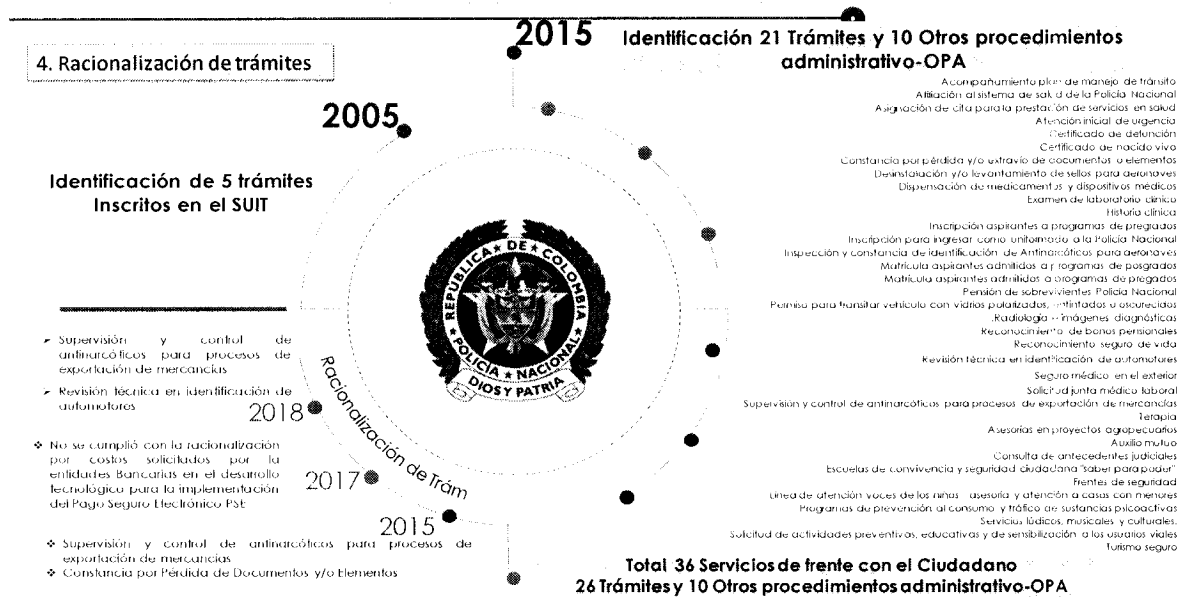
4. Racionalización de trámites

2015 Identificación 21 Trámites y 10 Otros procedimientos administrativo-OPA

2005

Identificación de 5 trámites Inscritos en el SUIT

Acompañamiento plan de manejo de tránsito
Afiliación al sistema de salud de la Policía Nacional
Asignación de cita para la prestación de servicios en salud
Atención inicial de urgencia
Certificado de defunción
Certificado de nacido vivo
Constancia por pérdida y/o extravío de documentos o elementos
Desinstalación y/o levantamiento de sellos para aeronaves
Dispensación de medicamentos y dispositivos médicos
Examen de laboratorio clínico
Historia clínica
Inscripción aspirantes a programas de pregrados
Inscripción para ingresar como uniformado a la Policía Nacional
Inspección y constancia de identificación de Antinarcóticos para aeronaves
Matrícula aspirantes admitidos a programas de posgrados
Matrícula aspirantes admitidos a programas de pregrados
Pensión de sobrevivientes Policía Nacional
Permiso para transitar vehículo con vidrios polarizados, entintados u oscurecidos
Radiología e imágenes diagnósticas
Reconocimiento de bonos pensionales
Reconocimiento seguro de vida
Revisión técnica en identificación de automotores
Seguro médico en el exterior
Solicitud junta médico laboral
Supervisión y control de antinarcóticos para procesos de exportación de mercancías
Terapia
Asesorías en proyectos agropecuarios
Auxilio mutuo
Consulta de antecedentes judiciales
Escuelas de convivencia y seguridad ciudadana "saber para poder"
Frentes de seguridad
Línea de atención voces de los niños asesoría y atención a casos con menores
Programas de prevención al consumo y tráfico de sustancias psicoactivas
Servicios lúdicos, musicales y culturales.
Solicitud de actividades preventivas, educativas y de sensibilización a los usuarios viales
Turismo seguro

REPUBLICA DE COLOMBIA POLICIA NACIONAL DIOS Y PATRIA

Racionalización de Trám

➢ Supervisión y control de antinarcóticos para procesos de exportación de mercancías
➢ Revisión técnica en identificación de automotores

2018

❖ No se cumplió con la racionalización por costos solicitados por la entidades Bancarias en el desarrollo tecnológico para la implementación del Pago Seguro Electrónico PSE

2017

2015

❖ Supervisión y control de antinarcóticos para procesos de exportación de mercancías
❖ Constancia por Pérdida de Documentos y/o Elementos

Total 36 Servicios de frente con el Ciudadano
26 Trámites y 10 Otros procedimientos administrativo-OPA